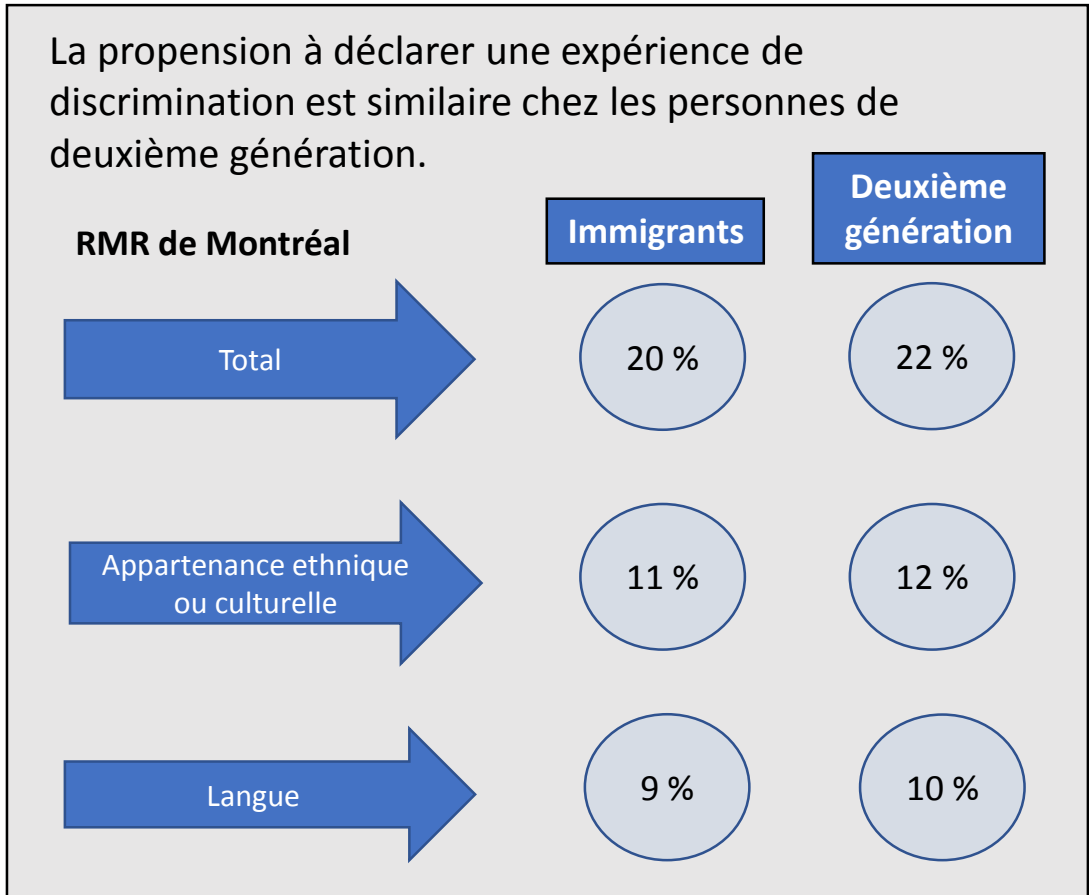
La propension à déclarer une expérience de discrimination est similaire chez les personnes de deuxième génération.

RMR de Montréal

Immigrants

Deuxième génération

Total

20 %

22 %

Appartenance ethnique ou culturelle

11 %

12 %

Langue

9 %

10 %